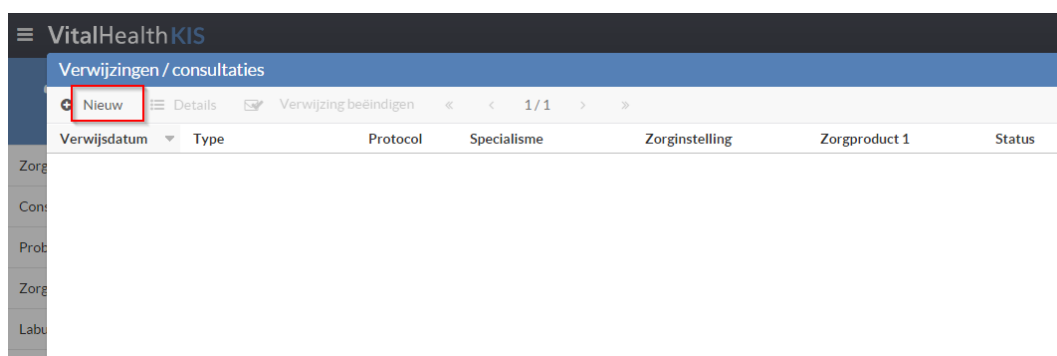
VitalHealthKIS

Verwijzingen / consultaties

Nieuw Details Verwijzing beëindigen « ‹ 1 / 1 › »

| Verwijsdatum | Type | Protocol | Specialisme | Zorginstelling | Zorgproduct 1 | Status |
|---|---|---|---|---|---|---|

Zorg
Cons
Prob
Zorg
Labu